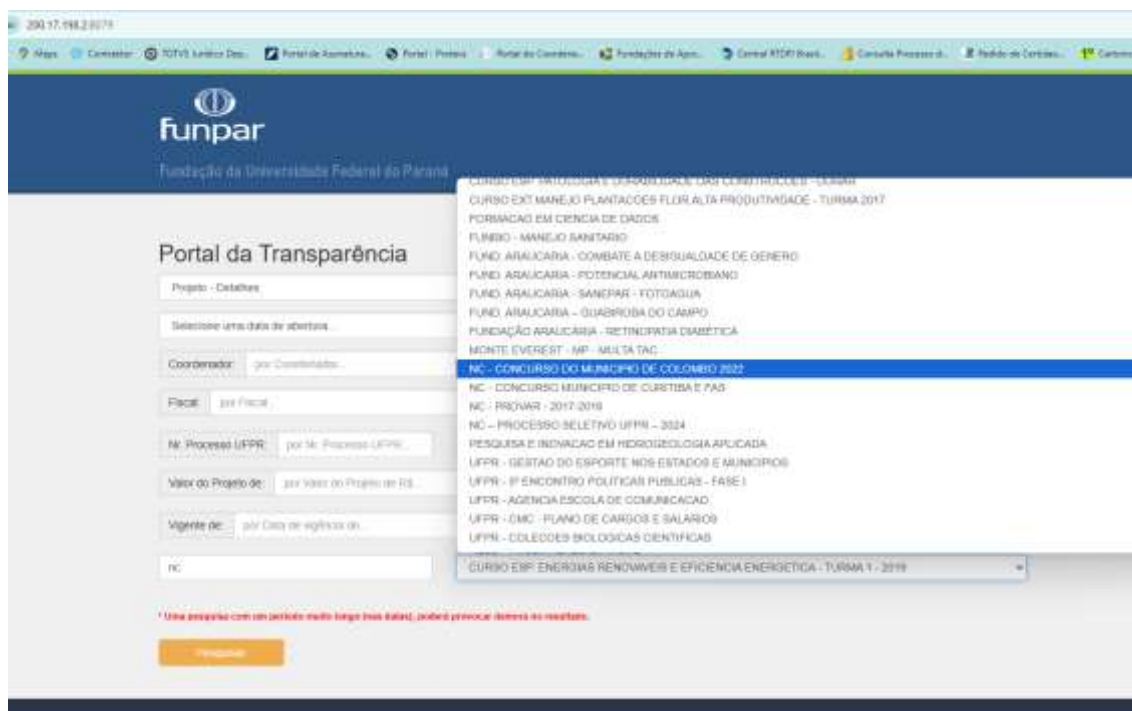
200.17.198.2:8079

Maps Conversor TOTVS Jurídico Des... Portal de Assinatura... Portal - Protesto Portal do Coordena... Fundações de Apoi... Central RTDPJ Brasil... Consulta Processo d... Pedido de Certidão... Cartório

funpar

Fundação da Universidade Federal do Paraná

Portal da Transparência

Projeto - Detalhes

Selecione uma data de abertura

Coordenador: por Coordenador

Fiscal: por Fiscal

Nr. Processo UFPR: por Nr. Processo UFPR

Valor do Projeto de: por Valor do Projeto de R$

Vigente de: por Data de vigência de

nc

CURSO ESP. PATOLOGIA E DURABILIDADE DAS CONSTRUCOES - UDMM
CURSO EXT MANEJO PLANTACOES FLOR ALTA PRODUTIVIDADE - TURMA 2017
FORMACAO EM CIENCIA DE DADOS
FUNBIO - MANEJO SANITARIO
FUND. ARAUCARIA - COMBATE A DESIGUALDADE DE GENERO
FUND. ARAUCARIA - POTENCIAL ANTIMICROBIANO
FUND. ARAUCARIA - SANEPAR - FOTOAGUA
FUND. ARAUCARIA - GUABIROBA DO CAMPO
FUNDAÇÃO ARAUCÁRIA - RETINOPATIA DIABÉTICA
MONTE EVEREST - MP - MULTA TAC
NC - CONCURSO DO MUNICIPIO DE COLOMBO 2022
NC - CONCURSO MUNICIPIO DE CURITIBA E FAS
NC - PROVAR - 2017-2018
NC – PROCESSO SELETIVO UFPR – 2024
PESQUISA E INOVACAO EM HIDROGEOLOGIA APLICADA
UFPR - GESTAO DO ESPORTE NOS ESTADOS E MUNICIPIOS
UFPR - II ENCONTRO POLITICAS PUBLICAS - FASE I
UFPR - AGENCIA ESCOLA DE COMUNICACAO
UFPR - CMC - PLANO DE CARGOS E SALARIOS
UFPR - COLECOES BIOLOGICAS CIENTIFICAS
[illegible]

CURSO ESP. ENERGIAS RENOVAVEIS E EFICIENCIA ENERGETICA - TURMA 1 - 2019

* Uma pesquisa com um período muito longo (sem datas), poderá provocar demora no resultado.

Pesquisar